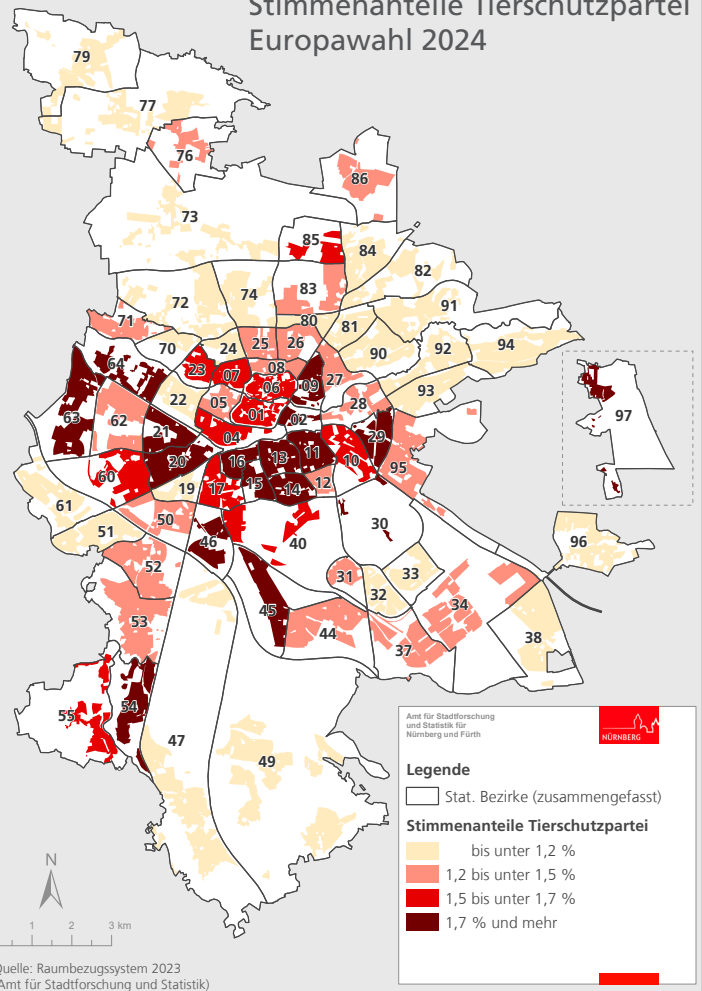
Stimmenanteile Tierschutzpartei
Europawahl 2024

79
77
76
86
73
85
84
82
83
74
72
91
71
80
81
92
94
70
24
25
26
90
64
23
07
08
09
27
93
22
05
06
97
63
62
01
02
28
21
04
29
16
13
11
10
95
20
60
15
14
12
17
19
61
30
50
51
40
46
31
33
96
52
32
45
34
53
44
38
37
55
54
47
49

N
1
2
3 km

Quelle: Raumbezugssystem 2023
Amt für Stadtforschung und Statistik)

Amt für Stadtforschung und Statistik für Nürnberg und Fürth
NÜRNBERG

Legende
Stat. Bezirke (zusammengefasst)
Stimmenanteile Tierschutzpartei
bis unter 1,2 %
1,2 bis unter 1,5 %
1,5 bis unter 1,7 %
1,7 % und mehr